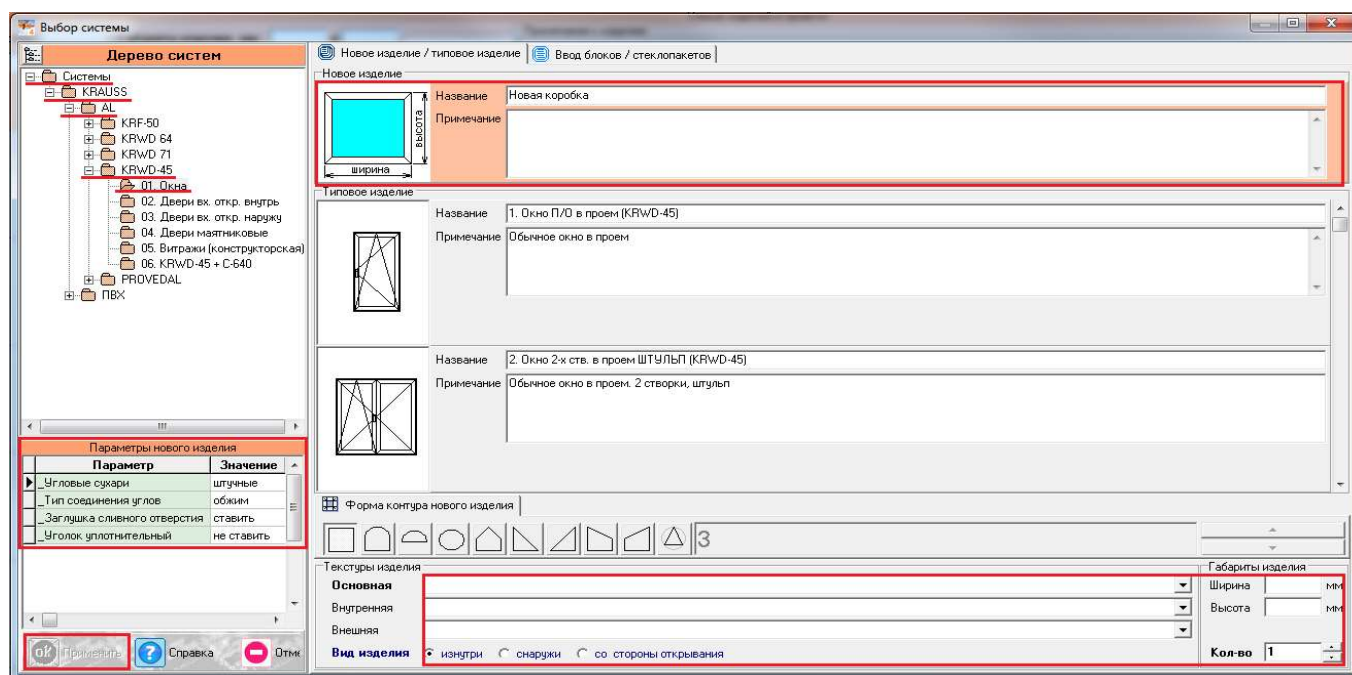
Выбор системы

Дерево систем

Системы
KRAUSS
AL
KRF-50
KRWD 64
KRWD 71
KRWD-45
01. Окна
02. Двери вх. откр. внутрь
03. Двери вх. откр. наружу
04. Двери маятниковые
05. Витражи (конструкторская)
06. KRWD-45 + C-640
PROVEDAL
ПВХ

Параметры нового изделия

| Параметр | Значение |
|---|---|
| Угловые сухари | штучные |
| Тип соединения углов | обжим |
| Заглушка сливного отверстия | ставить |
| Уголок уплотнительный | не ставить |

Применить
Справка
Отм

Новое изделие / типовое изделие
Ввод блоков / стеклопакетов

Новое изделие
высота
ширина
Название Новая коробка
Примечание

Типовое изделие
Название 1. Окно П/О в проем (KRWD-45)
Примечание Обычное окно в проем

Название 2. Окно 2-х ств. в проем ШТУЛЬП (KRWD-45)
Примечание Обычное окно в проем. 2 створки, штульп

Форма контура нового изделия
3

Текстуры изделия
Основная
Внутренняя
Внешняя
Вид изделия изнутри снаружи со стороны открывания

Габариты изделия
Ширина мм
Высота мм
Кол-во 1